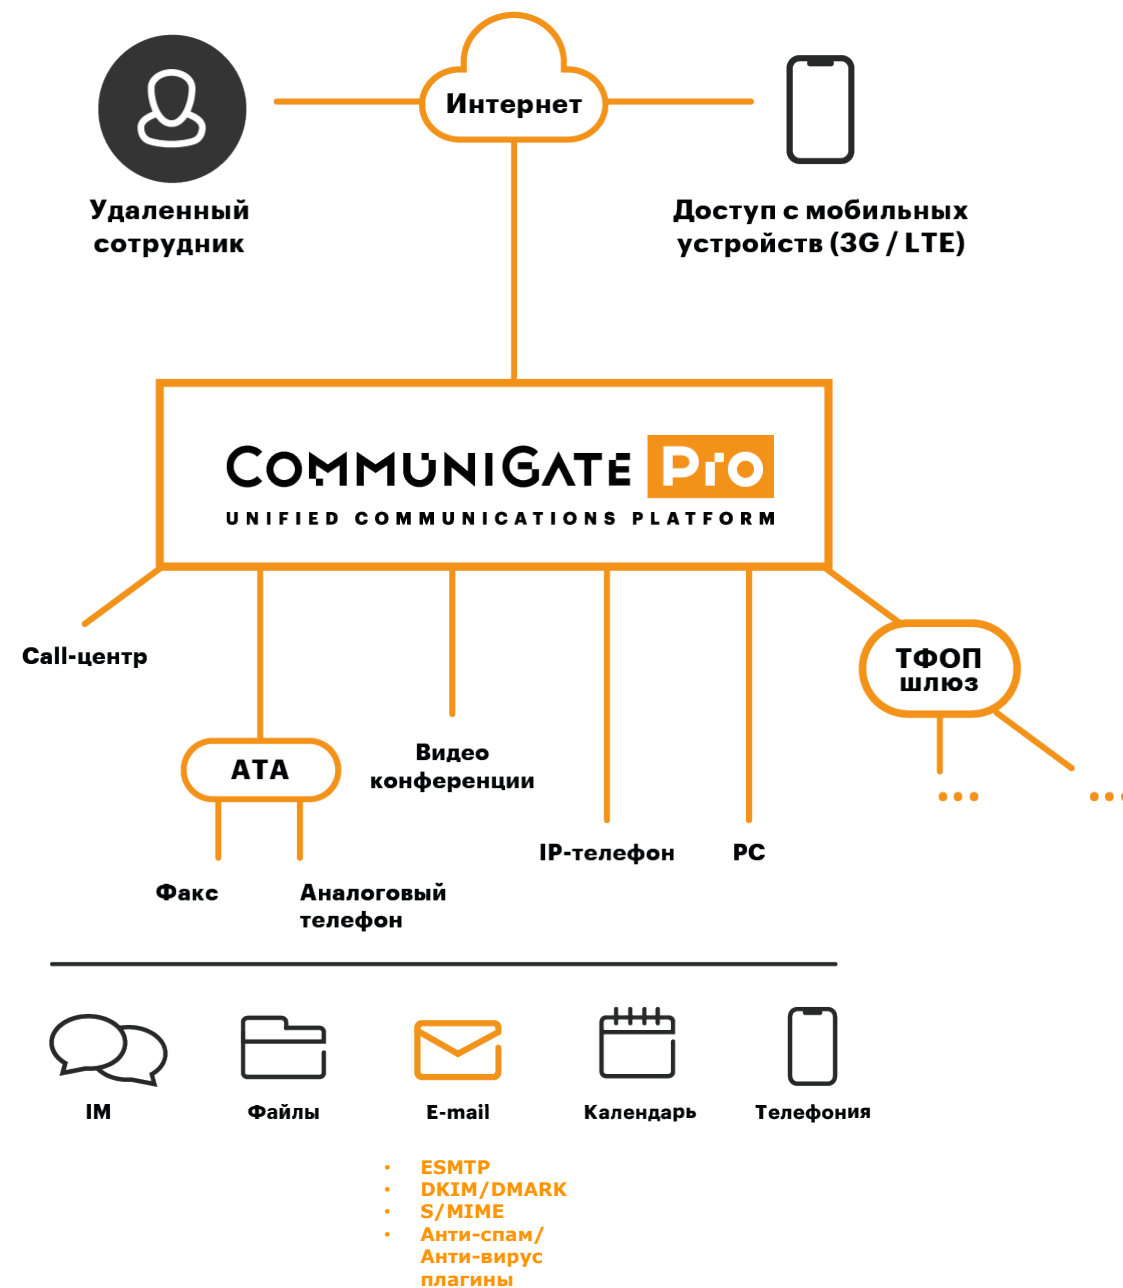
Интернет

Удаленный сотрудник

Доступ с мобильных устройств (3G / LTE)

COMMUNIGATE Pro
UNIFIED COMMUNICATIONS PLATFORM

Call-центр

ТФОП шлюз

АТА

Видео конференции

Факс

Аналоговый телефон

IP-телефон

PC

IM

Файлы

E-mail

Календарь

Телефония

- ESMTP
- DKIM/DMARK
- S/MIME
- Анти-спам/ Анти-вирус плагины